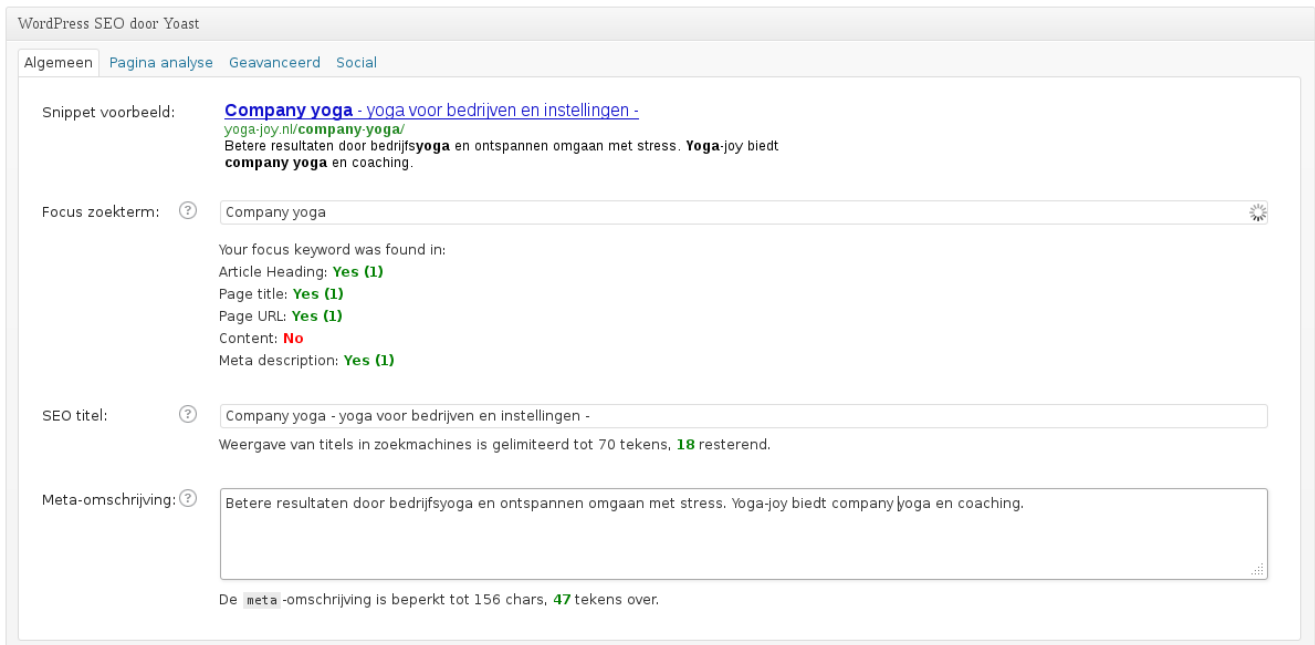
WordPress SEO door Yoast

Algemeen Pagina analyse Geavanceerd Social

Snippet voorbeeld:

Company yoga - yoga voor bedrijven en instellingen -
yoga-joy.nl/company-yoga/
Betere resultaten door bedrijfsyoga en ontspannen omgaan met stress. Yoga-joy biedt company yoga en coaching.

Focus zoekterm: ?

Company yoga

Your focus keyword was found in:
Article Heading: Yes (1)
Page title: Yes (1)
Page URL: Yes (1)
Content: No
Meta description: Yes (1)

SEO titel: ?

Company yoga - yoga voor bedrijven en instellingen -

Weergave van titels in zoekmachines is gelimiteerd tot 70 tekens, 18 resterend.

Meta-omschrijving: ?

Betere resultaten door bedrijfsyoga en ontspannen omgaan met stress. Yoga-joy biedt company yoga en coaching.

De meta -omschrijving is beperkt tot 156 chars, 47 tekens over.